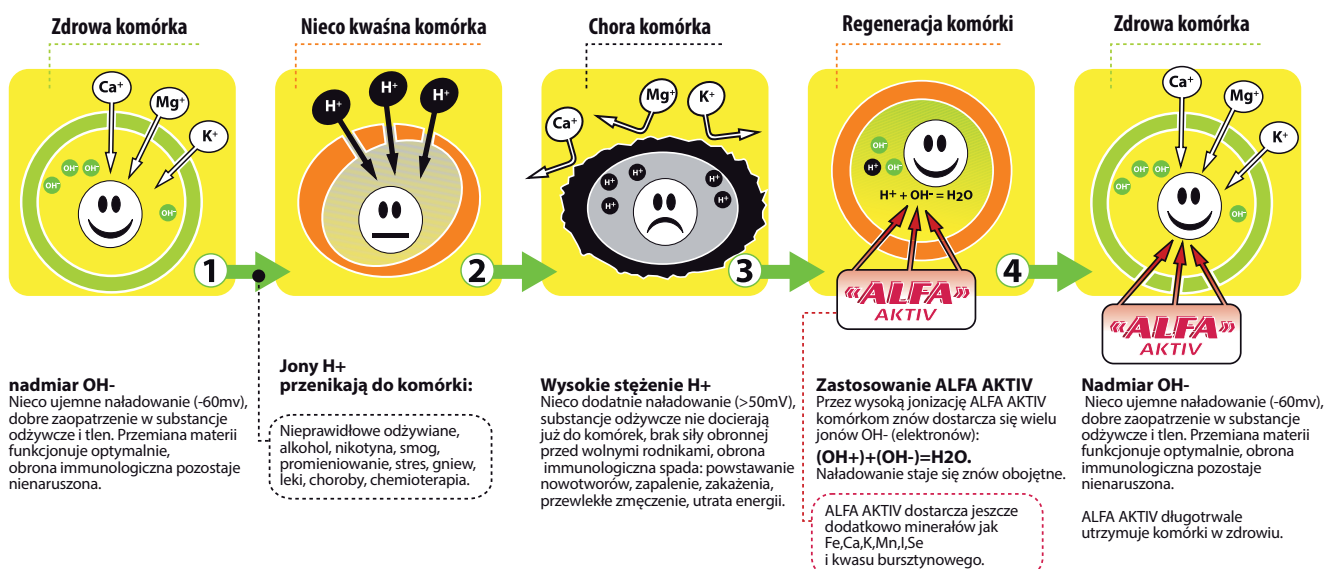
Zdrowa komórka

Nieco kwaśna komórka

Chora komórka

Regeneracja komórki

Zdrowa komórka

$Ca^+$ $Mg^+$ $K^+$ $OH^-$ $OH^-$ $OH^-$ $OH^-$

1

$H^+$ $H^+$ $H^+$

2

$Ca^+$ $Mg^+$ $K^+$ $H^+$ $H^+$ $H^+$ $H^+$ $H^+$ $H^+$

3

$OH^-$ $H^+$ $OH^-$ $H^+ + OH^- = H_2O$

«ALFA» AKTIV

4

$Ca^+$ $Mg^+$ $K^+$ $OH^-$ $OH^-$ $OH^-$ $OH^-$

«ALFA» AKTIV

nadmiar OH-
Nieco ujemne naładowanie (-60mv), dobre zaopatrzenie w substancje odżywcze i tlen. Przemiana materii funkcjonuje optymalnie, obrona immunologiczna pozostaje nienaruszona.

Jony H+ przenikają do komórki:

Nieprawidłowe odżywiane, alkohol, nikotyna, smog, promieniowanie, stres, gniew, leki, choroby, chemioterapia.

Wysokie stężenie H+
Nieco dodatnie naładowanie (>50mV), substancje odżywcze nie docierają już do komórek, brak siły obronnej przed wolnymi rodnikami, obrona immunologiczna spada: powstawanie nowotworów, zapalenie, zakażenia, przewlekłe zmęczenie, utrata energii.

Zastosowanie ALFA AKTIV
Przez wysoką jonizację ALFA AKTIV komórkom znów dostarcza się wielu jonów OH- (elektronów):
(OH+)+(OH-)=H2O.
Naładowanie staje się znów obojętne.

ALFA AKTIV dostarcza jeszcze dodatkowo minerałów jak Fe,Ca,K,Mn,I,Se i kwasu bursztynowego.

Nadmiar OH-
Nieco ujemne naładowanie (-60mv), dobre zaopatrzenie w substancje odżywcze i tlen. Przemiana materii funkcjonuje optymalnie, obrona immunologiczna pozostaje nienaruszona.

ALFA AKTIV długotrwale utrzymuje komórki w zdrowiu.